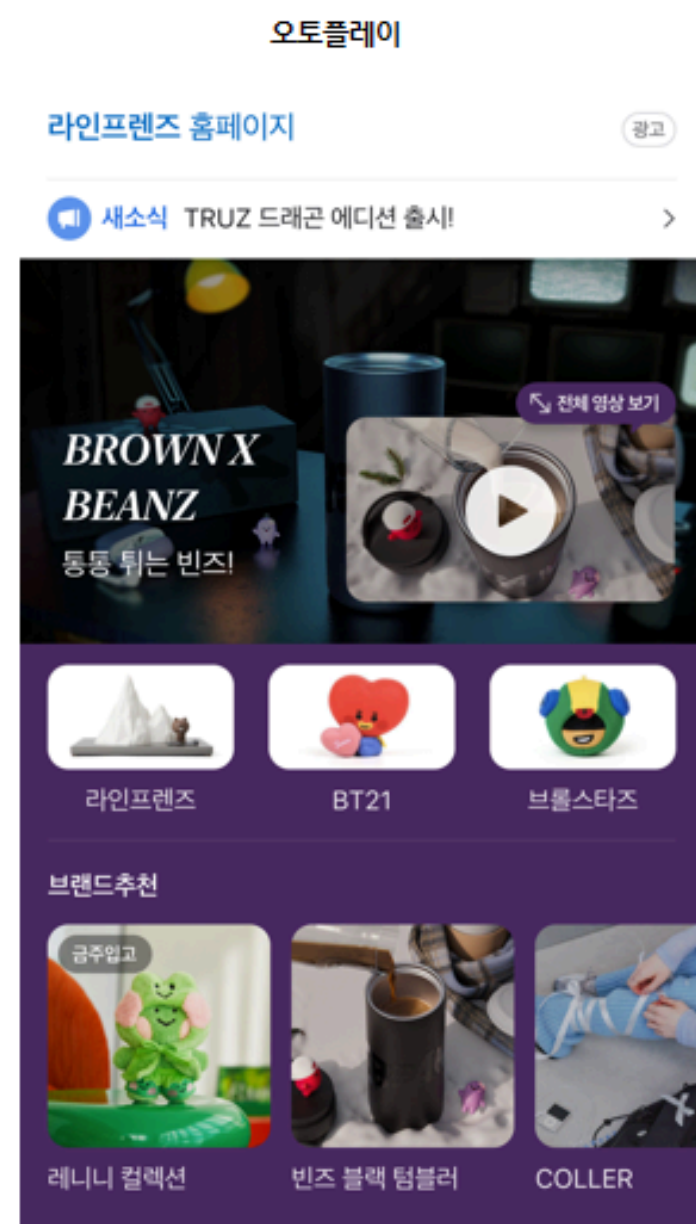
오토플레이

라인프렌즈 홈페이지

광고

새소식 TRUZ 드래곤 에디션 출시!

전체 영상 보기

BROWN X BEANZ

통통 튀는 빈즈!

라인프렌즈

BT21

브롤스타즈

브랜드추천

금주입고

레니니 컬렉션

빈즈 블랙 텀블러

COLLER